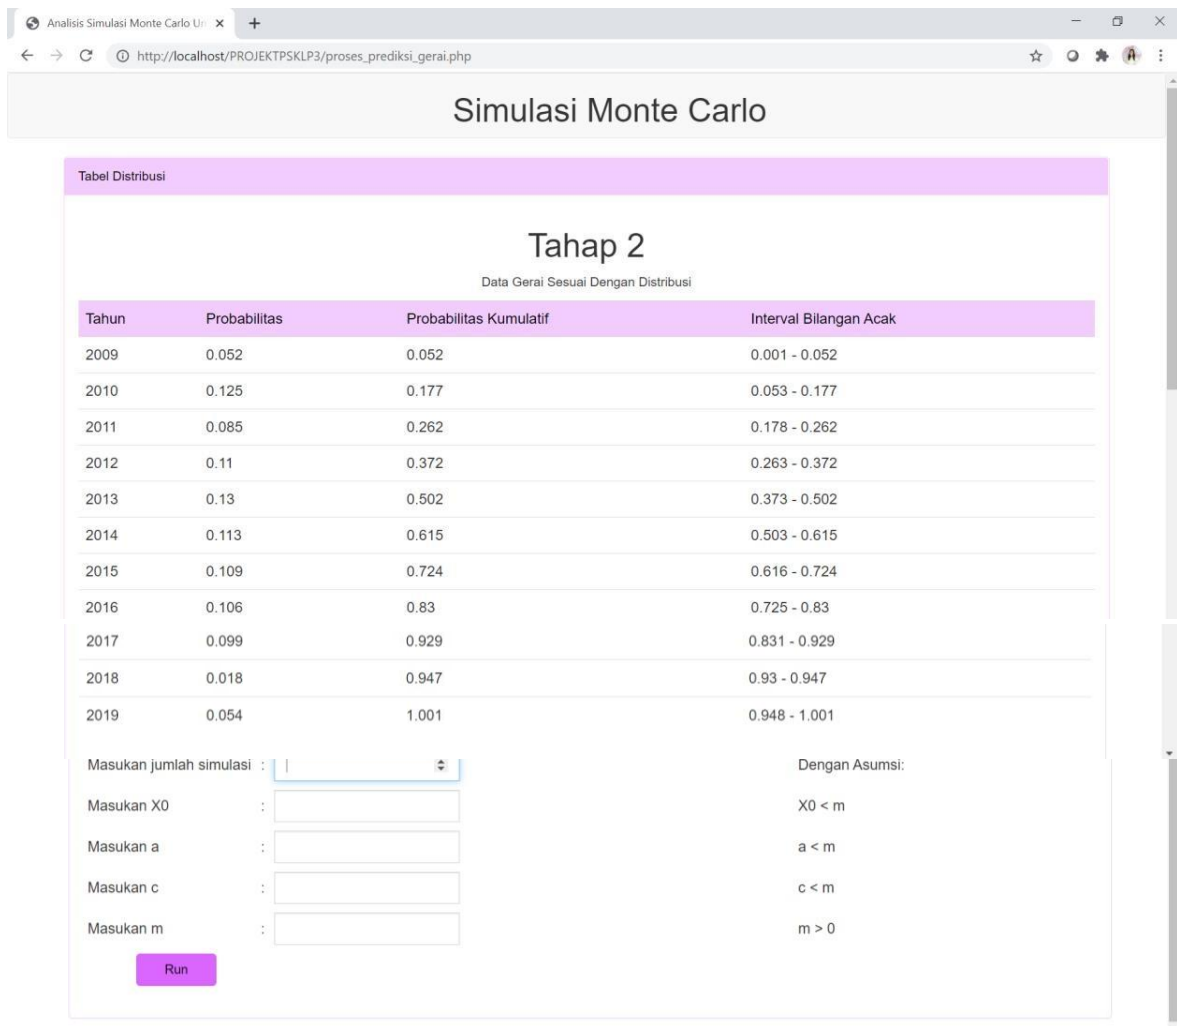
Analisis Simulasi Monte Carlo Un

http://localhost/PROJEKTPSKLP3/proses_prediksi_gerai.php

Simulasi Monte Carlo

Tabel Distribusi

Tahap 2

Data Gerai Sesuai Dengan Distribusi

| Tahun | Probabilitas | Probabilitas Kumulatif | Interval Bilangan Acak |
|---|---|---|---|
| 2009 | 0.052 | 0.052 | 0.001 - 0.052 |
| 2010 | 0.125 | 0.177 | 0.053 - 0.177 |
| 2011 | 0.085 | 0.262 | 0.178 - 0.262 |
| 2012 | 0.11 | 0.372 | 0.263 - 0.372 |
| 2013 | 0.13 | 0.502 | 0.373 - 0.502 |
| 2014 | 0.113 | 0.615 | 0.503 - 0.615 |
| 2015 | 0.109 | 0.724 | 0.616 - 0.724 |
| 2016 | 0.106 | 0.83 | 0.725 - 0.83 |
| 2017 | 0.099 | 0.929 | 0.831 - 0.929 |
| 2018 | 0.018 | 0.947 | 0.93 - 0.947 |
| 2019 | 0.054 | 1.001 | 0.948 - 1.001 |

Masukan jumlah simulasi :

Dengan Asumsi:

Masukan X0 :

X0 < m

Masukan a :

a < m

Masukan c :

c < m

Masukan m :

m > 0

Run